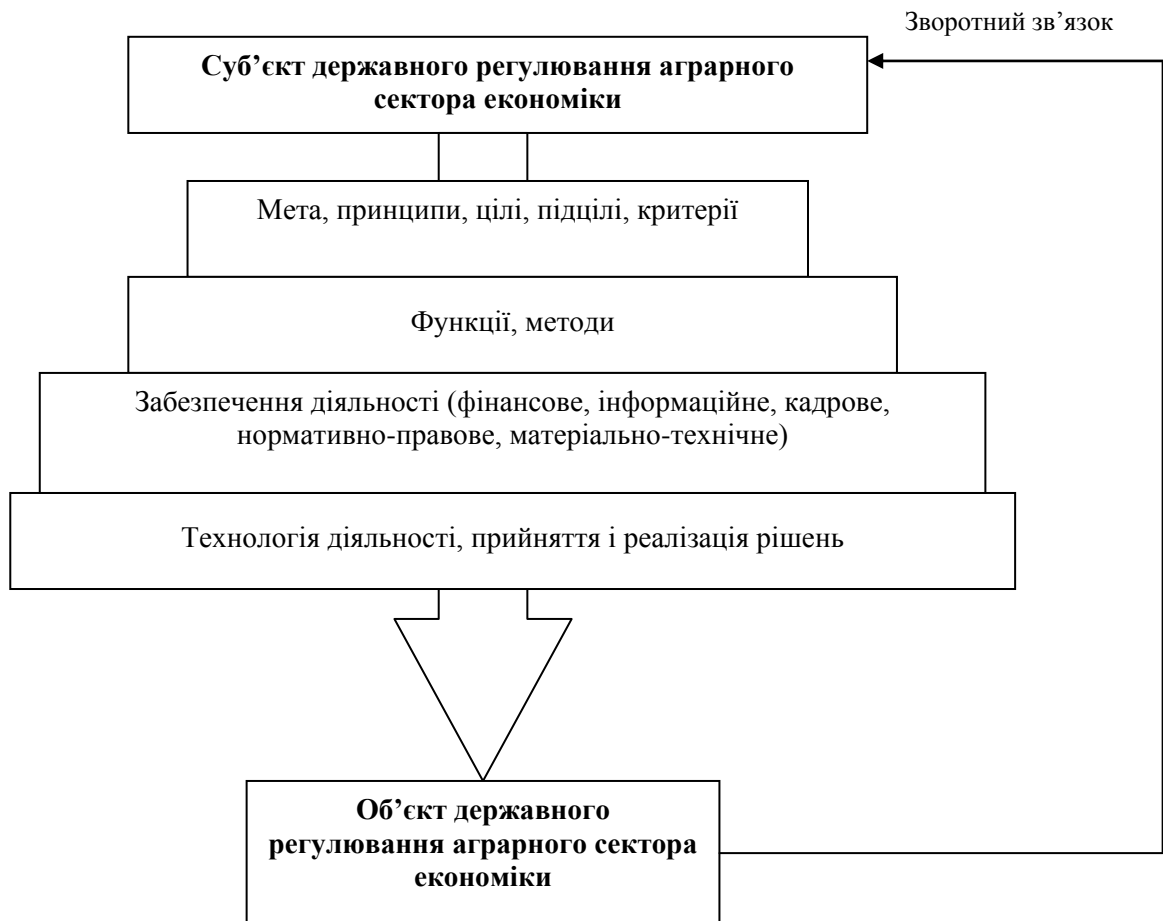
Зворотний зв'язок

**Суб'єкт державного регулювання аграрного сектора економіки**

Мета, принципи, цілі, підцілі, критерії

Функції, методи

Забезпечення діяльності (фінансове, інформаційне, кадрове, нормативно-правове, матеріально-технічне)

Технологія діяльності, прийняття і реалізація рішень

**Об'єкт державного регулювання аграрного сектора економіки**